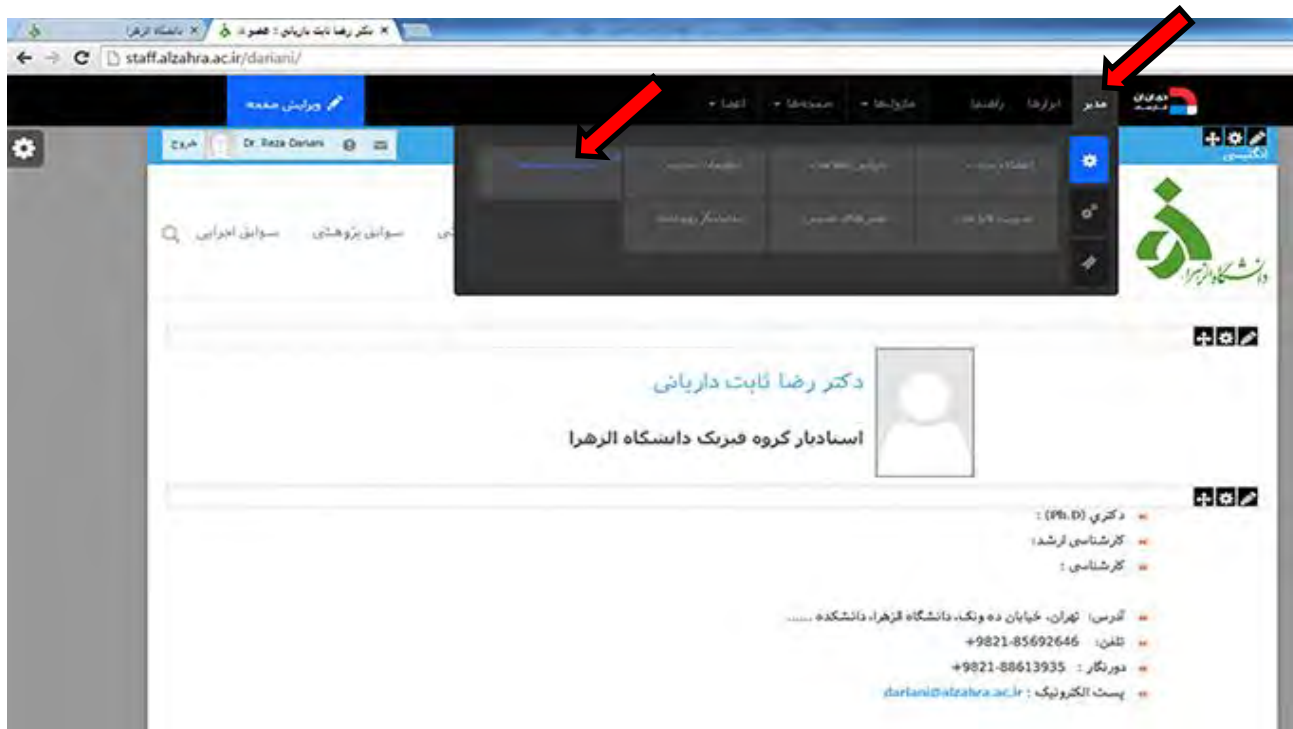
دانشگاه الزهرا ×
دکتر رضا ثابت داریانی : عضو ×
staff.alzahra.ac.ir/dariani/

مدیر
ابزارها
راهنما
ماژول‌ها
صفحه‌ها
اعضا
ویرایش صفحه

خروج
Dr. Reza Dariani

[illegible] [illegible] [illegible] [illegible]
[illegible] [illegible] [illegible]

انگلیسی

سوابق اجرایی
سوابق پژوهشی

دانشگاه الزهرا

دکتر رضا ثابت داریانی
استادیار گروه فیزیک دانشگاه الزهرا

دکتری (Ph.D) :
کارشناسی ارشد:
کارشناسی :

آدرس: تهران، خیابان ده ونک، دانشگاه الزهرا، دانشکده ......
تلفن: +9821-85692646
دورنگار : +9821-88613935
پست الکترونیک : dariani@alzahra.ac.ir